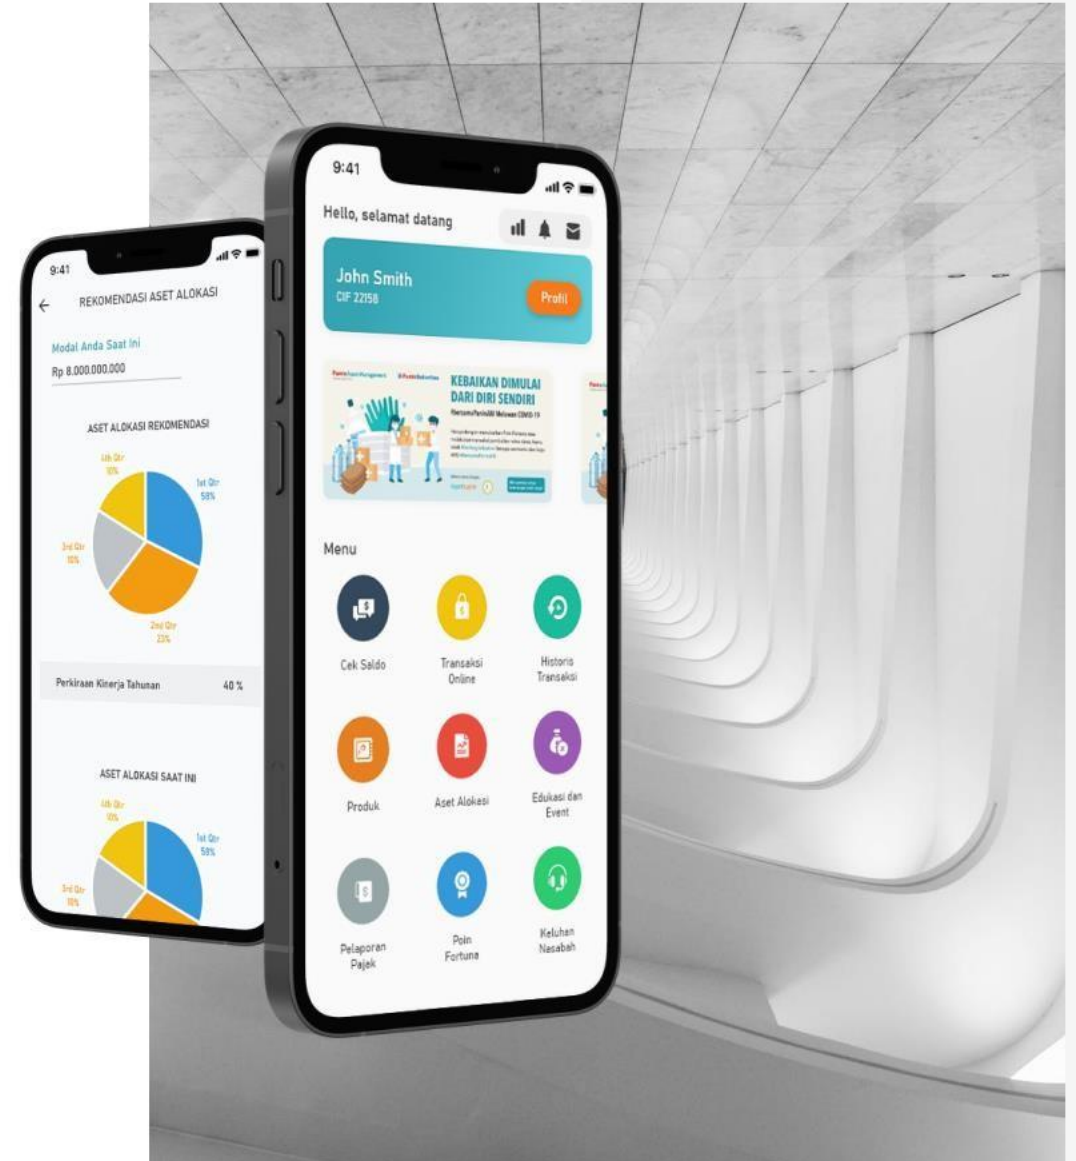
9:41

REKOMENDASI ASET ALOKASI

Modal Anda Saat Ini

Rp 8.000.000.000

ASET ALOKASI REKOMENDASI

4th Qtr 10%

1st Qtr 58%

3rd Qtr 10%

2nd Qtr 23%

Perkiraan Kinerja Tahunan 40 %

ASET ALOKASI SAAT INI

4th Qtr 10%

1st Qtr 58%

3rd Qtr 10%

9:41

Hello, selamat datang

John Smith
CIF 22158

Profil

KEBAIKAN DIMULAI DARI DIRI SENDIRI

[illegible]

Menu

Cek Saldo

Transaksi Online

Historis Transaksi

Produk

Aset Alokasi

Edukasi dan Event

Pelaporan Pajak

Poin Fortune

Keluhan Nasabah